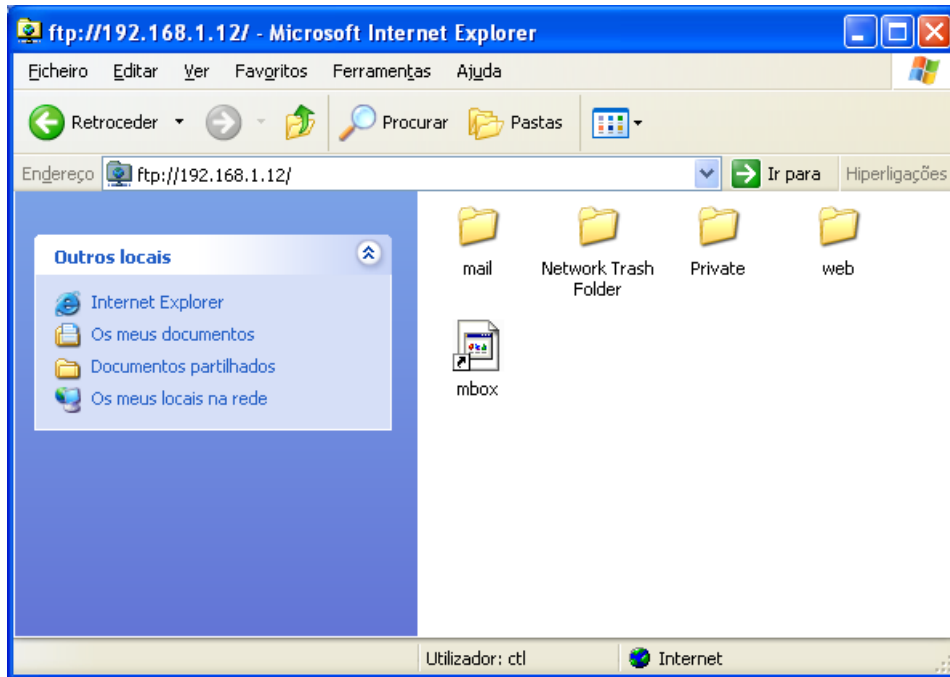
ftp://192.168.1.12/ - Microsoft Internet Explorer

Ficheiro Editar Ver Favoritos Ferramentas Ajuda

Retroceder Procurar Pastas

Endereço ftp://192.168.1.12/ Ir para Hiperligações

Outros locais

Internet Explorer
Os meus documentos
Documentos partilhados
Os meus locais na rede

mail
Network Trash Folder
Private
web
mbox

Utilizador: ctl
Internet